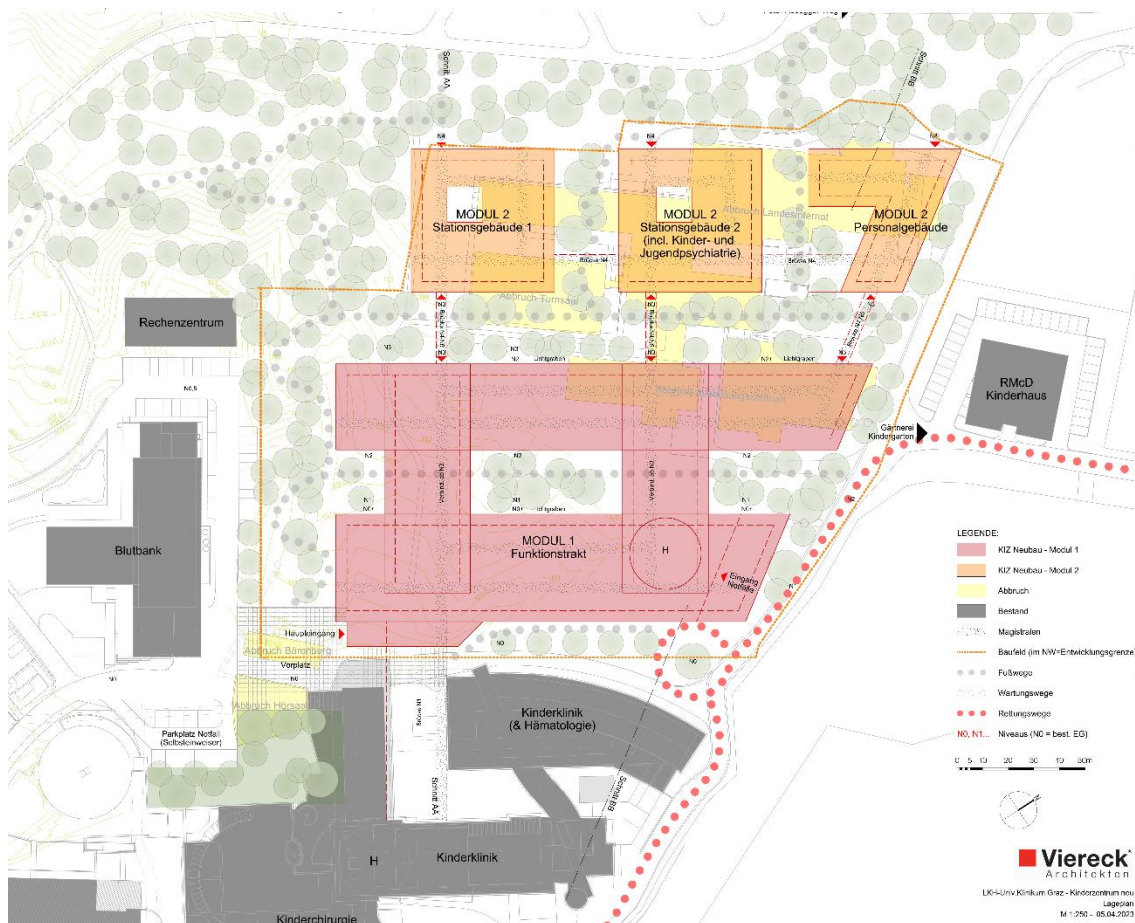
Peter-Rosegger-Weg

Schnitt AA

Schnitt BB

N4

N4

N4

MODUL 2
Stationsgebäude 1

MODUL 2
Stationsgebäude 2
(incl. Kinder- und Jugendpsychiatrie)

Abbruch Landesinternat

MODUL 2
Personalgebäude

Brücke N4

Brücke N4

Abbruch Turnsaal

Rechenzentrum

N2

N2

N2

N3

Lichtgraben

N2 1

Lichtgraben

N0.5

RMcD
Kinderhaus

Gärtnerei
Kindergarten

N2

N2

N2

N1
N0

N1
N0 Lichtgaben

N1
N0

Blutbank

MODUL 1
Funktionstrakt

H

Eingang
Notfalls

Haupteingang

Abbruch Bärenberg

Vorplatz

N0

N0

Abbruch Hörsaal

Parkplatz Notfall
(Selbsteinweiser)

Kinderklinik
(& Hämatologie)

Schnitt AA

Schnitt BB

H

Kinderklinik

Kinderchirurgie

LEGENDE:

KIZ Neubau - Modul 1

KIZ Neubau - Modul 2

Abbruch

Bestand

Magistralen

Baufeld (im NW=Entwicklungsgrenze)

Fußwege

Wartungswege

Rettungswege

N0, N1... Niveaus (N0 = best. EG)

0 5 10 20 30 40 50m

Viereck
Architekten

LKH-Univ.Klinikum Graz - Kinderzentrum neu
Lageplan
M 1:250 - 05.04.2023